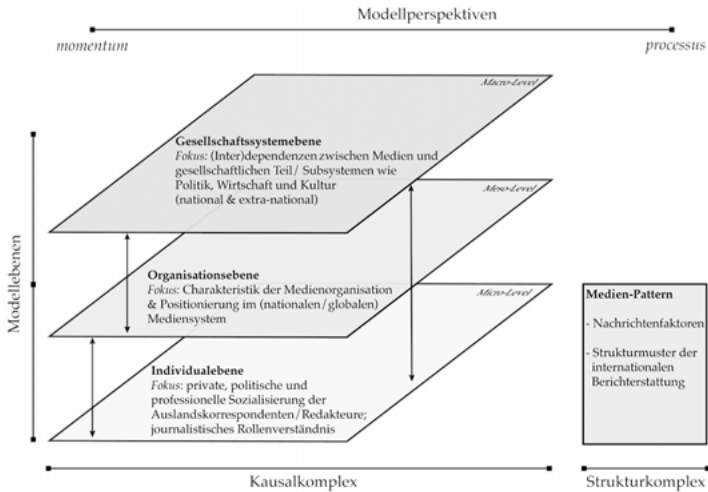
Modellperspektiven

momentum

processus

Macro-Level

Gesellschaftssystemebene
Fokus: (Inter)dependenzen zwischen Medien und gesellschaftlichen Teil/ Subsystemen wie Politik, Wirtschaft und Kultur (national & extra-national)

Meso-Level

Organisationsebene
Fokus: Charakteristik der Medienorganisation & Positionierung im (nationalen/globalen) Mediensystem

Micro-Level

Individualebene
Fokus: private, politische und professionelle Sozialisierung der Auslandskorrespondenten/Redakteure; journalistisches Rollenverständnis

Modellebenen

Medien-Pattern

- Nachrichtenfaktoren

- Strukturmuster der internationalen Berichterstattung

Kausalkomplex

Strukturkomplex